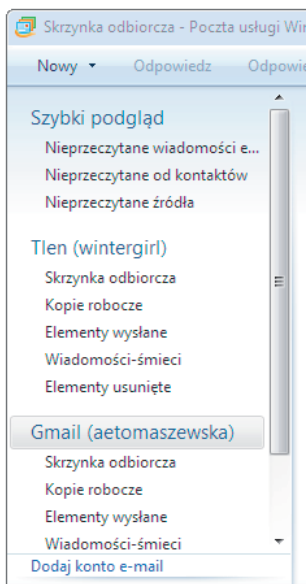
Skrzynka odbiorcza - Poczta usługi Win

Nowy ▾ Odpowiedz Odpowie

Szybki podgląd
Nieprzeczytane wiadomości e...
Nieprzeczytane od kontaktów
Nieprzeczytane źródła

Tlen (wintergirl)
Skrzynka odbiorcza
Kopie robocze
Elementy wysłane
Wiadomości-śmieci
Elementy usunięte

Gmail (aetomaszewska)
Skrzynka odbiorcza
Kopie robocze
Elementy wysłane
Wiadomości-śmieci

Dodaj konto e-mail